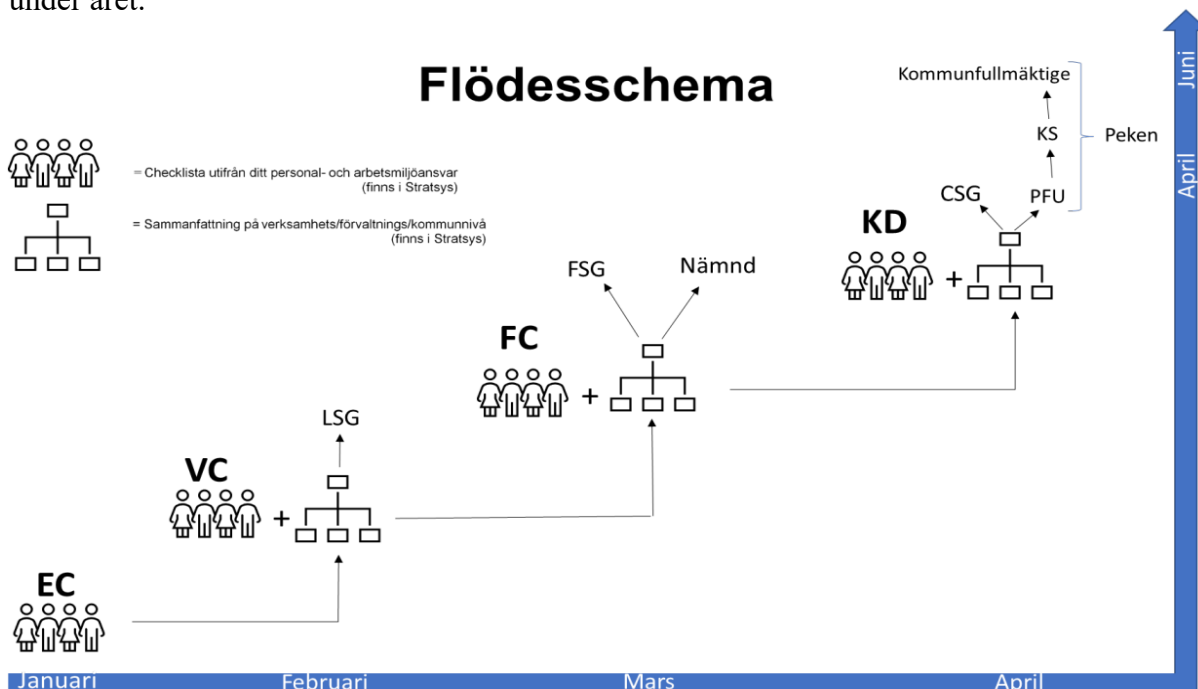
under året.

Flödesschema

= Checklista utifrån ditt personal- och arbetsmiljöansvar (finns i Stratsys)

= Sammanfattning på verksamhets/förvaltnings/kommunnivå (finns i Stratsys)

Kommunfullmäktige

KS

Peken

CSG

PFU

KD

+

FSG

Nämnd

FC

+

LSG

VC

+

EC

Januari

Februari

Mars

April

April

Juni